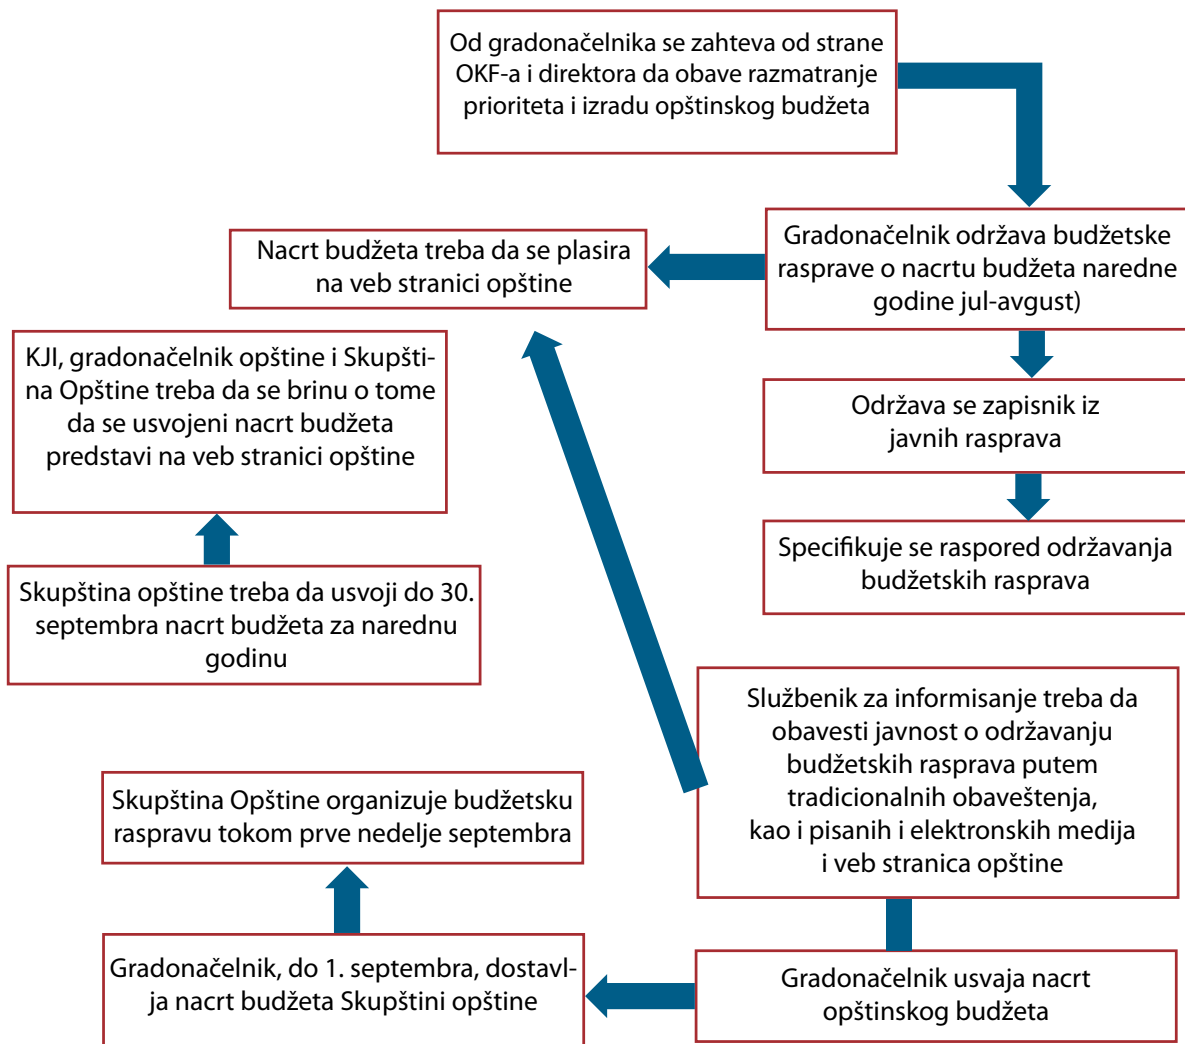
Od gradonačelnika se zahteva od strane OKF-a i direktora da obave razmatranje prioriteta i izradu opštinskog budžeta

Gradonačelnik održava budžetske rasprave o nacrtu budžeta naredne godine jul-avgust)

Nacrt budžeta treba da se plasira na veb stranici opštine

Održava se zapisnik iz javnih rasprava

Specifikuje se raspored održavanja budžetskih rasprava

KJI, gradonačelnik opštine i Skupština Opštine treba da se brinu o tome da se usvojeni nacrt budžeta predstavi na veb stranici opštine

Skupština opštine treba da usvoji do 30. septembra nacrt budžeta za narednu godinu

Službenik za informisanje treba da obavesti javnost o održavanju budžetskih rasprava putem tradicionalnih obaveštenja, kao i pisanih i elektronskih medija i veb stranica opštine

Skupština Opštine organizuje budžetsku raspravu tokom prve nedelje septembra

Gradonačelnik, do 1. septembra, dostavlja nacrt budžeta Skupštini opštine

Gradonačelnik usvaja nacrt opštinskog budžeta